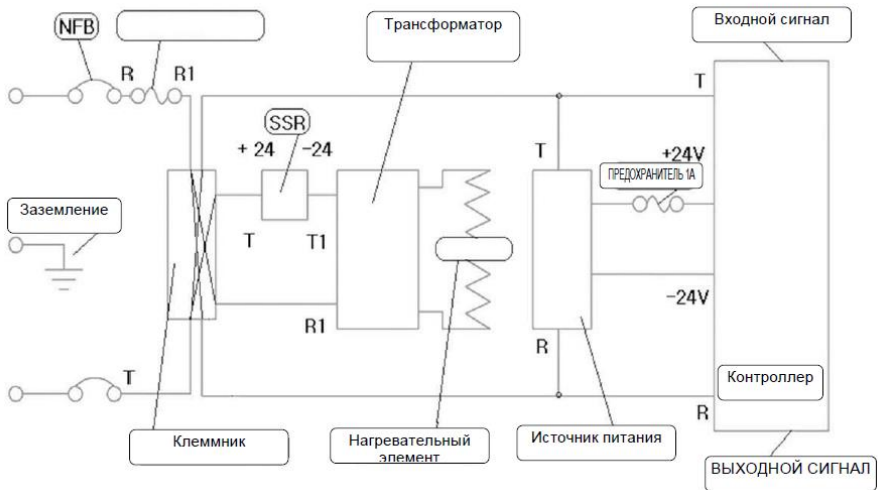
NFB

R

R1

Трансформатор

Входной сигнал

T

SSR

+ 24

-24

T

+24V

ПРЕДОХРАНИТЕЛЬ 1A

Заземление

T

T1

-24V

R1

R

T

Контроллер

R

Клеммник

Нагревательный элемент

Источник питания

ВЫХОДНОЙ СИГНАЛ